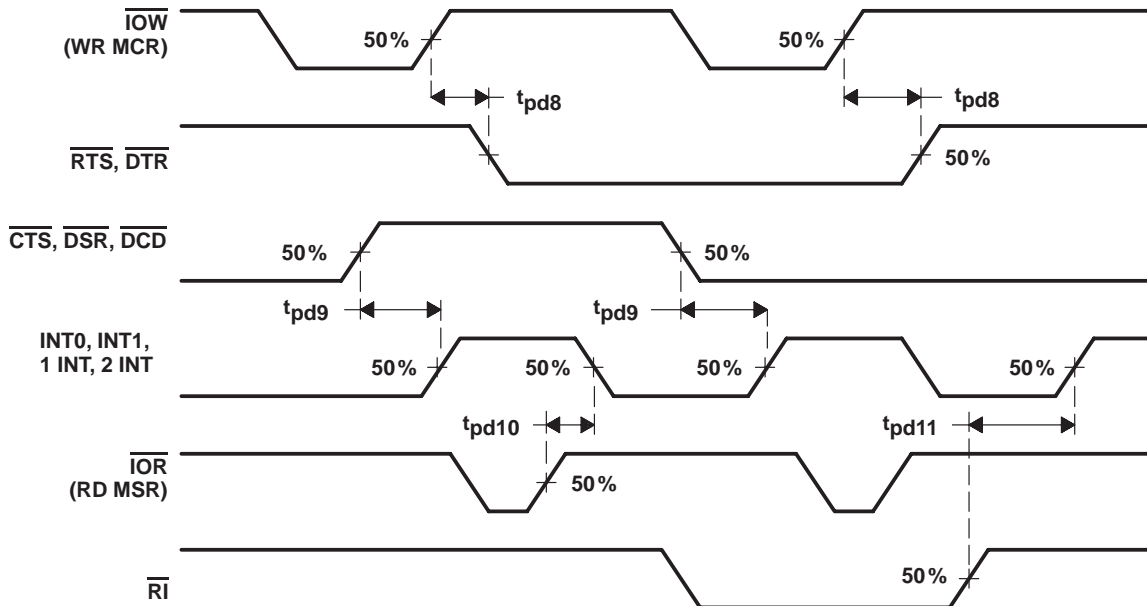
$\overline{IOW}$
(WR MCR)
50%
50%
$t_{pd8}$
$t_{pd8}$
$\overline{RTS}$, $\overline{DTR}$
50%
$\overline{CTS}$, $\overline{DSR}$, $\overline{DCD}$
50%
50%
$t_{pd9}$
$t_{pd9}$
INT0, INT1,
1 INT, 2 INT
50%
50%
50%
50%
$t_{pd10}$
$t_{pd11}$
$\overline{IOR}$
(RD MSR)
50%
$\overline{RI}$
50%